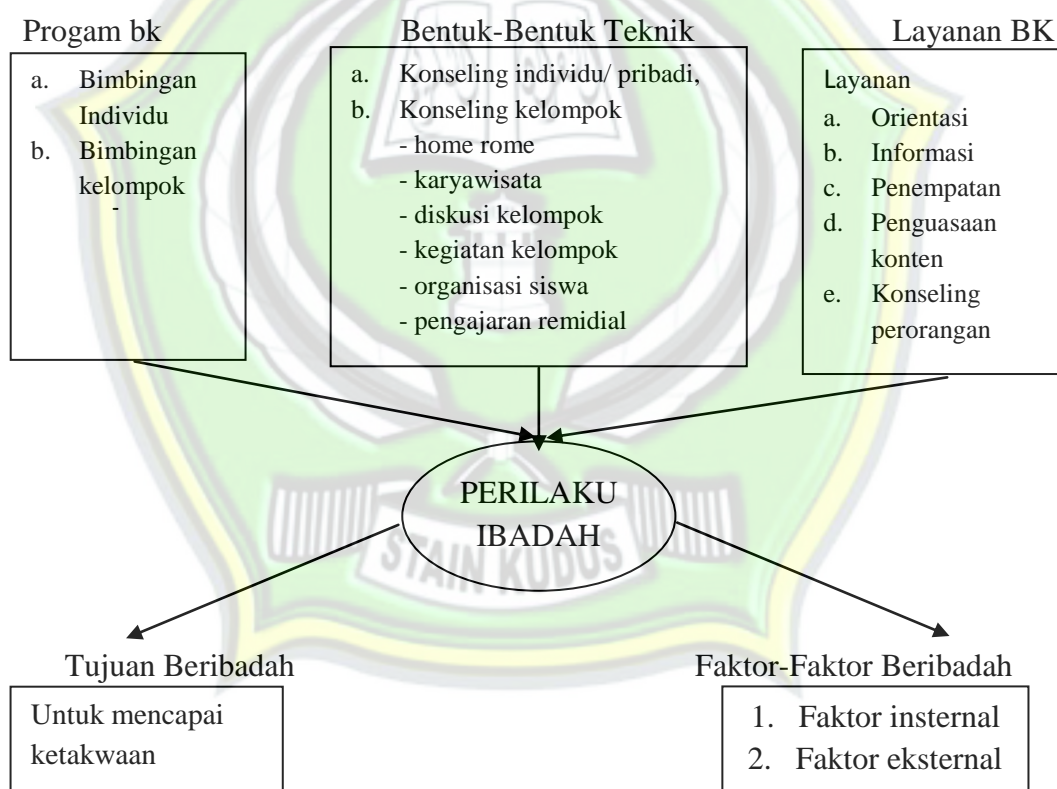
Progam bk

a. Bimbingan Individu
b. Bimbingan kelompok
-

Bentuk-Bentuk Teknik

a. Konseling individu/ pribadi,
b. Konseling kelompok
- home rome
- karyawisata
- diskusi kelompok
- kegiatan kelompok
- organisasi siswa
- pengajaran remidial

Layanan BK

Layanan
a. Orientasi
b. Informasi
c. Penempatan
d. Penguasaan konten
e. Konseling perorangan

PERILAKU IBADAH

STAIN KUDUS

Tujuan Beribadah

Untuk mencapai ketakwaan

Faktor-Faktor Beribadah

1. Faktor insternal
2. Faktor eksternal